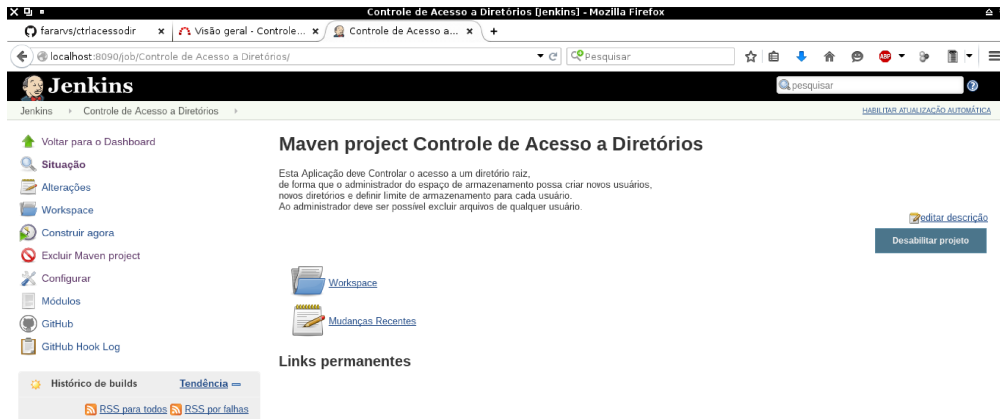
Controle de Acesso a Diretórios [Jenkins] - Mozilla Firefox

fararvs/ctrlacessodir ×
Visão geral - Controle... ×
Controle de Acesso a... ×
+

localhost:8090/job/Controle de Acesso a Diretórios/
Pesquisar

Jenkins
pesquisar

Jenkins › Controle de Acesso a Diretórios ›
HABILITAR ATUALIZAÇÃO AUTOMÁTICA

Voltar para o Dashboard
Situação
Alterações
Workspace
Construir agora
Excluir Maven project
Configurar
Módulos
GitHub
GitHub Hook Log

Histórico de builds
Tendência

RSS para todos
RSS por falhas

Maven project Controle de Acesso a Diretórios

Esta Aplicação deve Controlar o acesso a um diretório raiz,
de forma que o administrador do espaço de armazenamento possa criar novos usuários,
novos diretórios e definir limite de armazenamento para cada usuário.
Ao administrador deve ser possível excluir arquivos de qualquer usuário.

editar descrição
Desabilitar projeto

Workspace
Mudanças Recentes

Links permanentes